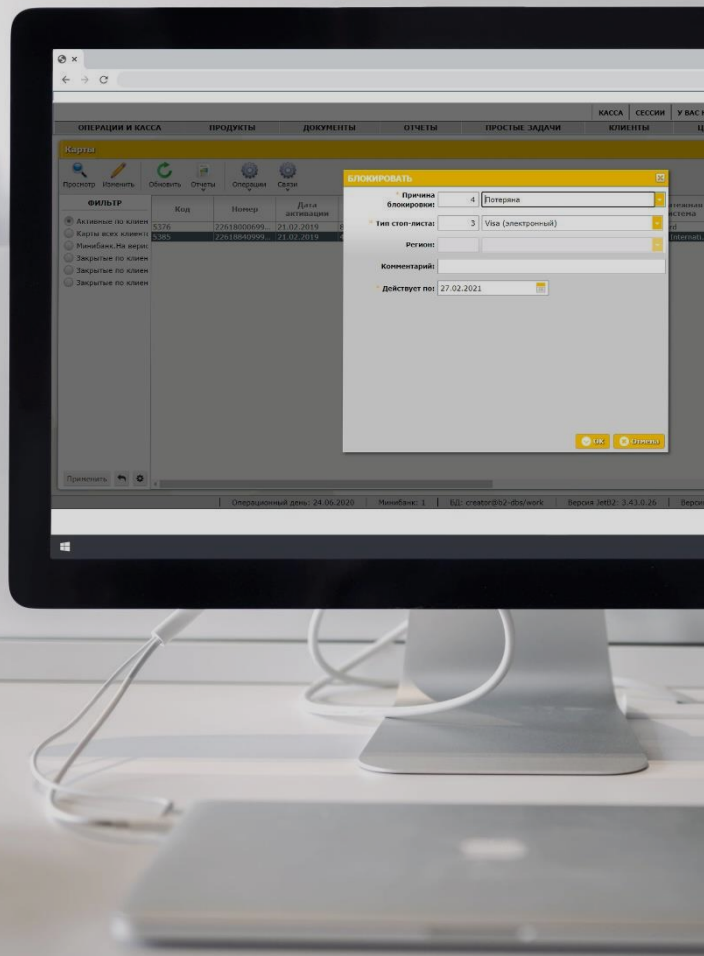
КАССА | СЕССИИ | У ВАС Н

ОПЕРАЦИИ И КАССА | ПРОДУКТЫ | ДОКУМЕНТЫ | ОТЧЕТЫ | ПРОСТЫЕ ЗАДАЧИ | КЛИЕНТЫ

Карты

Просмотр | Изменить | Обновить | Отчеты | Операции | Связи

ФИЛЬТР

Активные по клиен
Карты всех клиент
Минибанк.На верис
Закрытые по клиен
Закрытые по клиен
Закрытые по клиен

| Код | Номер | Дата активации |
|---|---|---|
| 5376 | 22618000699... | 21.02.2019 |
| 5385 | 22618840999... | 21.02.2019 |

Применить

БЛОКИРОВАТЬ

Причина блокировки: 4 Потеряна

Тип стоп-листа: 3 Visa (электронный)

Регион:

Комментарий:

Действует по: 27.02.2021

OK | Отмена

Операционный день: 24.06.2020 | Минибанк: 1 | БД: creator@b2-dbs/work | Версия JetB2: 3.43.0.26 | Верси